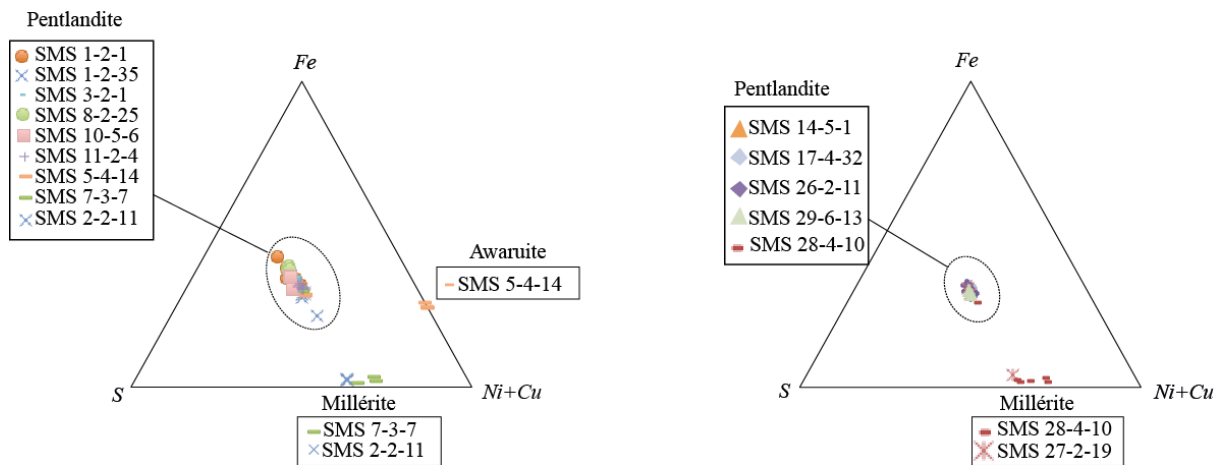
Pentlandite

SMS 1-2-1
SMS 1-2-35
SMS 3-2-1
SMS 8-2-25
SMS 10-5-6
SMS 11-2-4
SMS 5-4-14
SMS 7-3-7
SMS 2-2-11

Fe

Awaruite
SMS 5-4-14

S

Ni+Cu

Millérite
SMS 7-3-7
SMS 2-2-11

Fe

Pentlandite

SMS 14-5-1
SMS 17-4-32
SMS 26-2-11
SMS 29-6-13
SMS 28-4-10

S

Ni+Cu

Millérite
SMS 28-4-10
SMS 27-2-19